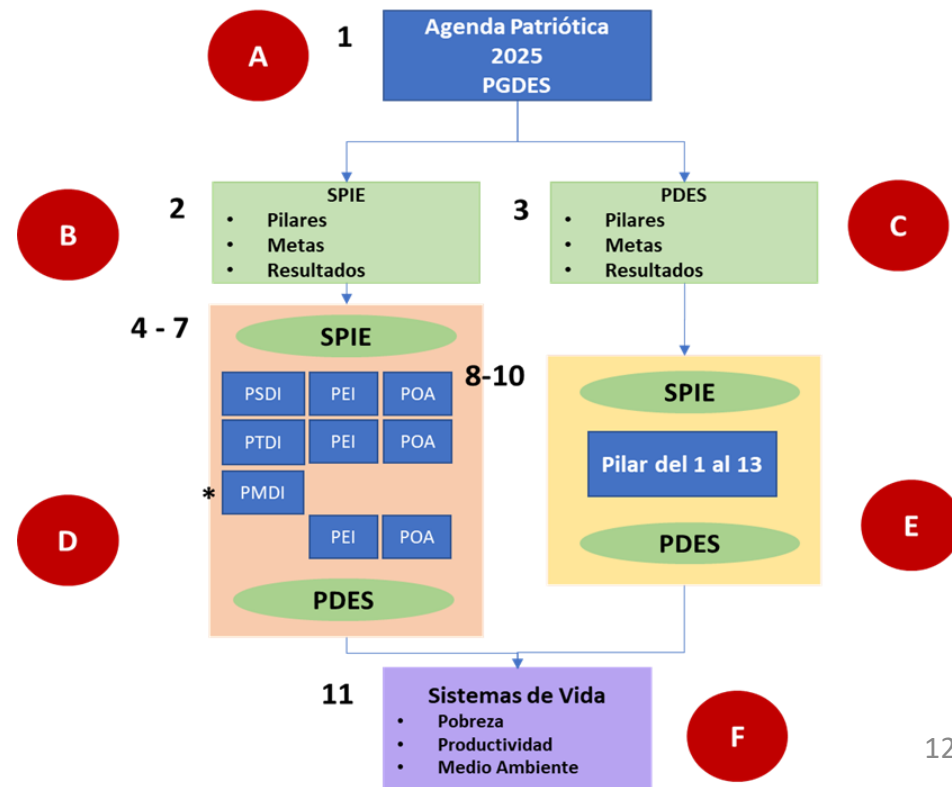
A

1

Agenda Patriótica 2025 PGDES

2

SPIE
• Pilares
• Metas
• Resultados

B

3

PDES
• Pilares
• Metas
• Resultados

C

4 - 7

SPIE

| PSDI | PEI | POA |
|---|---|---|
| PTDI | PEI | POA |
| * PMDI | | |
| | PEI | POA |

PDES

D

8-10

SPIE

Pilar del 1 al 13

PDES

E

11

Sistemas de Vida
• Pobreza
• Productividad
• Medio Ambiente

F

12